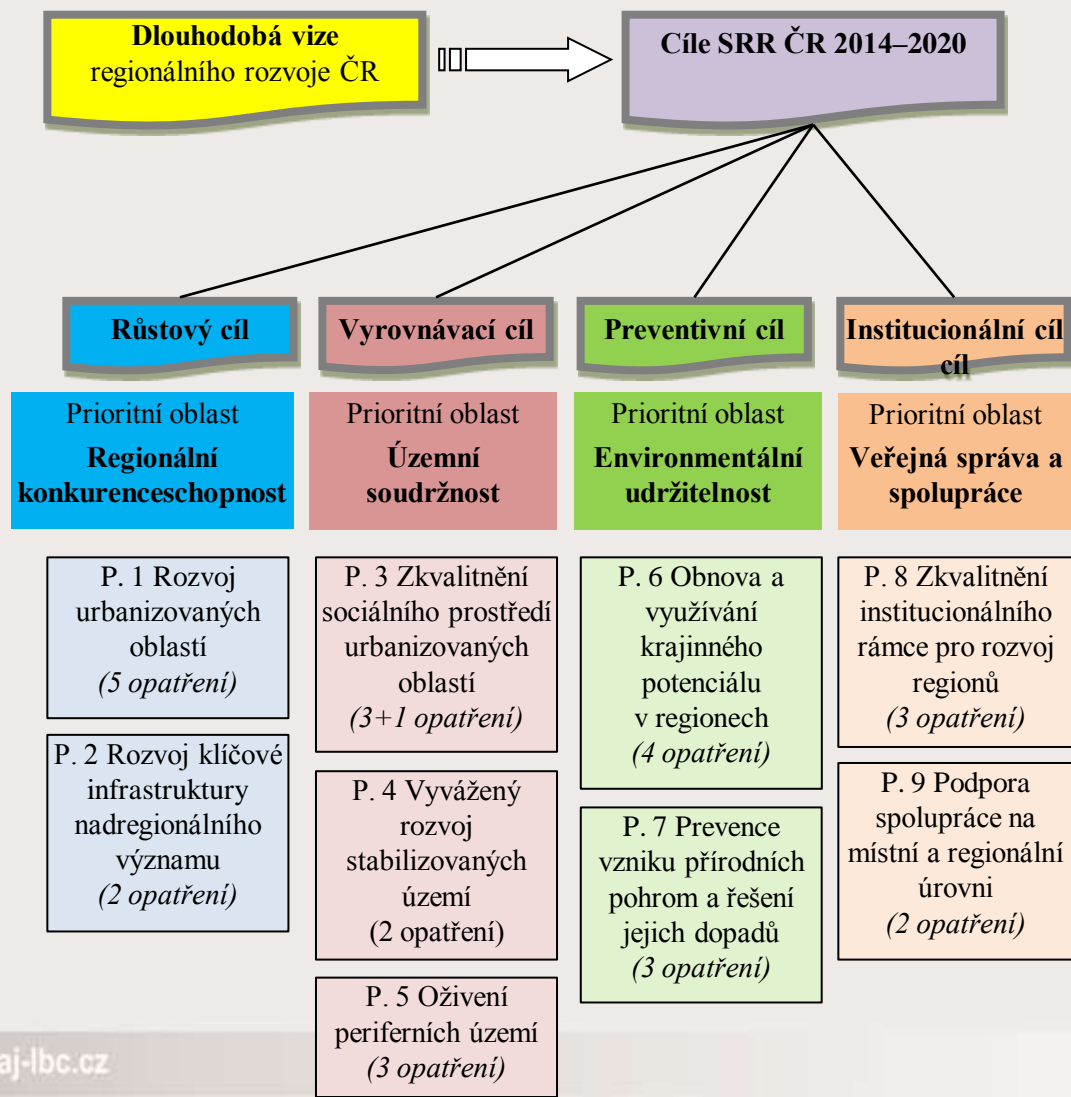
**Dlouhodobá vize** regionálního rozvoje ČR

**Cíle SRR ČR 2014–2020**

**Růstový cíl**

**Vyrovnávací cíl**

**Preventivní cíl**

**Institucionální cíl cíl**

Prioritní oblast **Regionální konkurenceschopnost**

Prioritní oblast **Územní soudržnost**

Prioritní oblast **Environmentální udržitelnost**

Prioritní oblast **Veřejná správa a spolupráce**

P. 1 Rozvoj urbanizovaných oblastí *(5 opatření)*

P. 2 Rozvoj klíčové infrastruktury nadregionálního významu *(2 opatření)*

P. 3 Zkvalitnění sociálního prostředí urbanizovaných oblastí *(3+1 opatření)*

P. 4 Vyvážený rozvoj stabilizovaných území (2 opatření)

P. 5 Oživení periferních území *(3 opatření)*

P. 6 Obnova a využívání krajinného potenciálu v regionech *(4 opatření)*

P. 7 Prevence vzniku přírodních pohrom a řešení jejich dopadů *(3 opatření)*

P. 8 Zkvalitnění institucionálního rámce pro rozvoj regionů *(3 opatření)*

P. 9 Podpora spolupráce na místní a regionální úrovni *(2 opatření)*

aj-lbc.cz